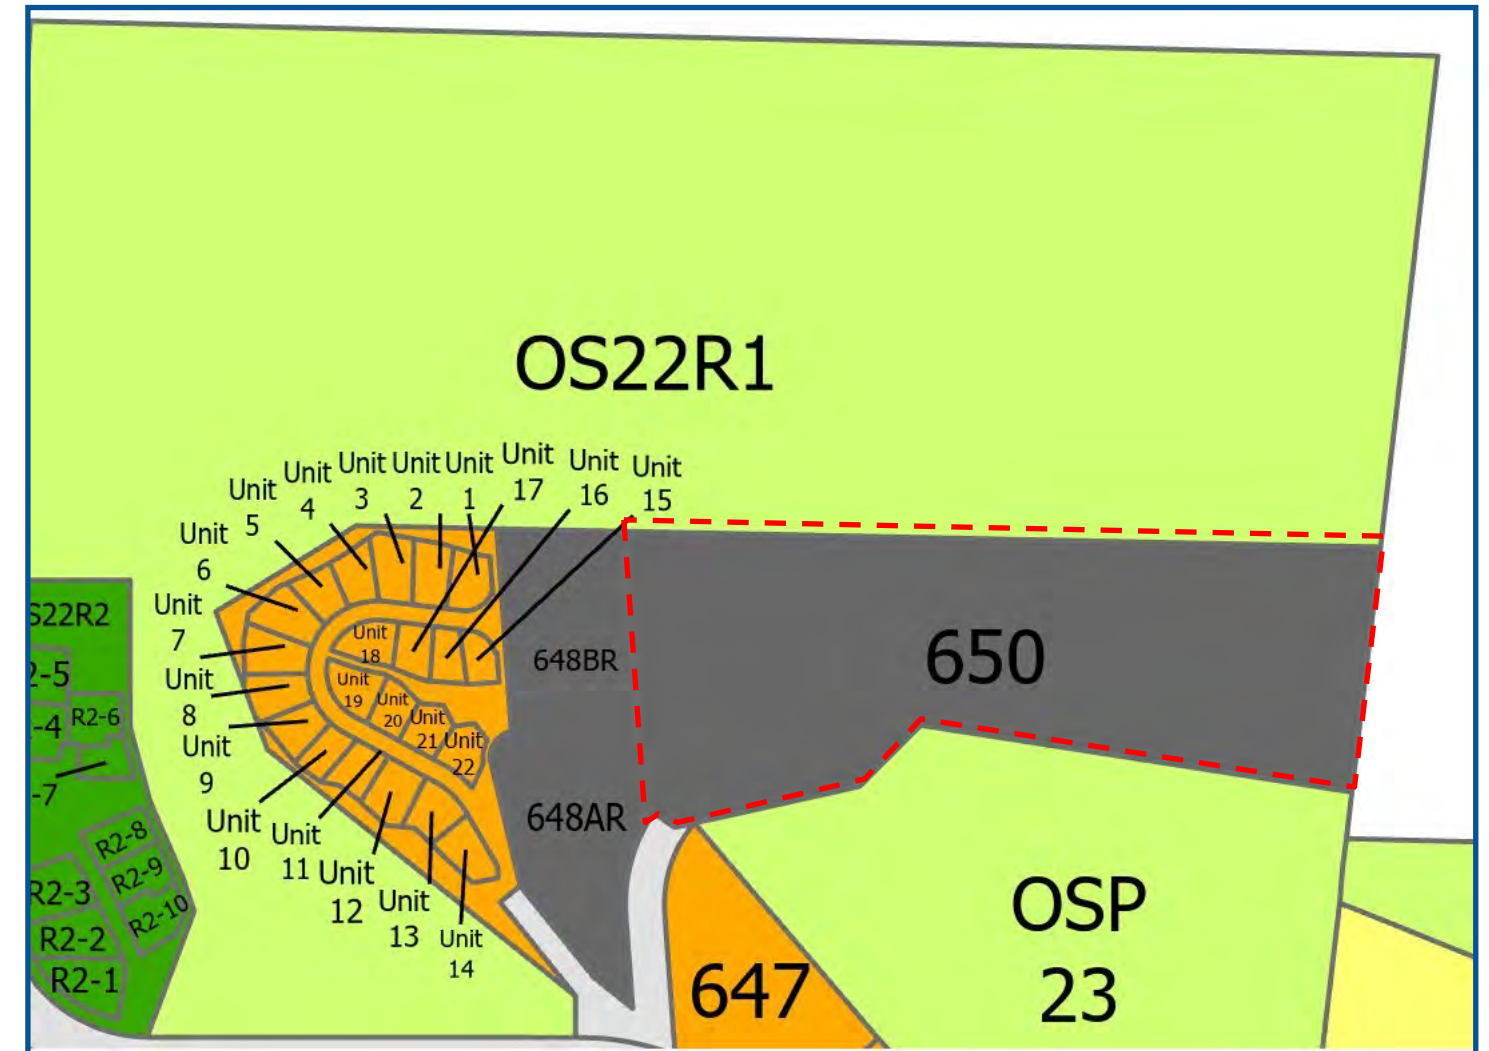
OS22R1

Unit 5
Unit 4
Unit 3
Unit 2
Unit 1
Unit 17
Unit 16
Unit 15
Unit 6
Unit 7
Unit 8
Unit 9
Unit 10
Unit 11
Unit 12
Unit 13
Unit 14
Unit 18
Unit 19
Unit 20
Unit 21
Unit 22

S22R2
2-5
-4
R2-6
-7
R2-8
R2-9
R2-3
R2-10
R2-2
R2-1

648BR
648AR
650
647
OSP 23